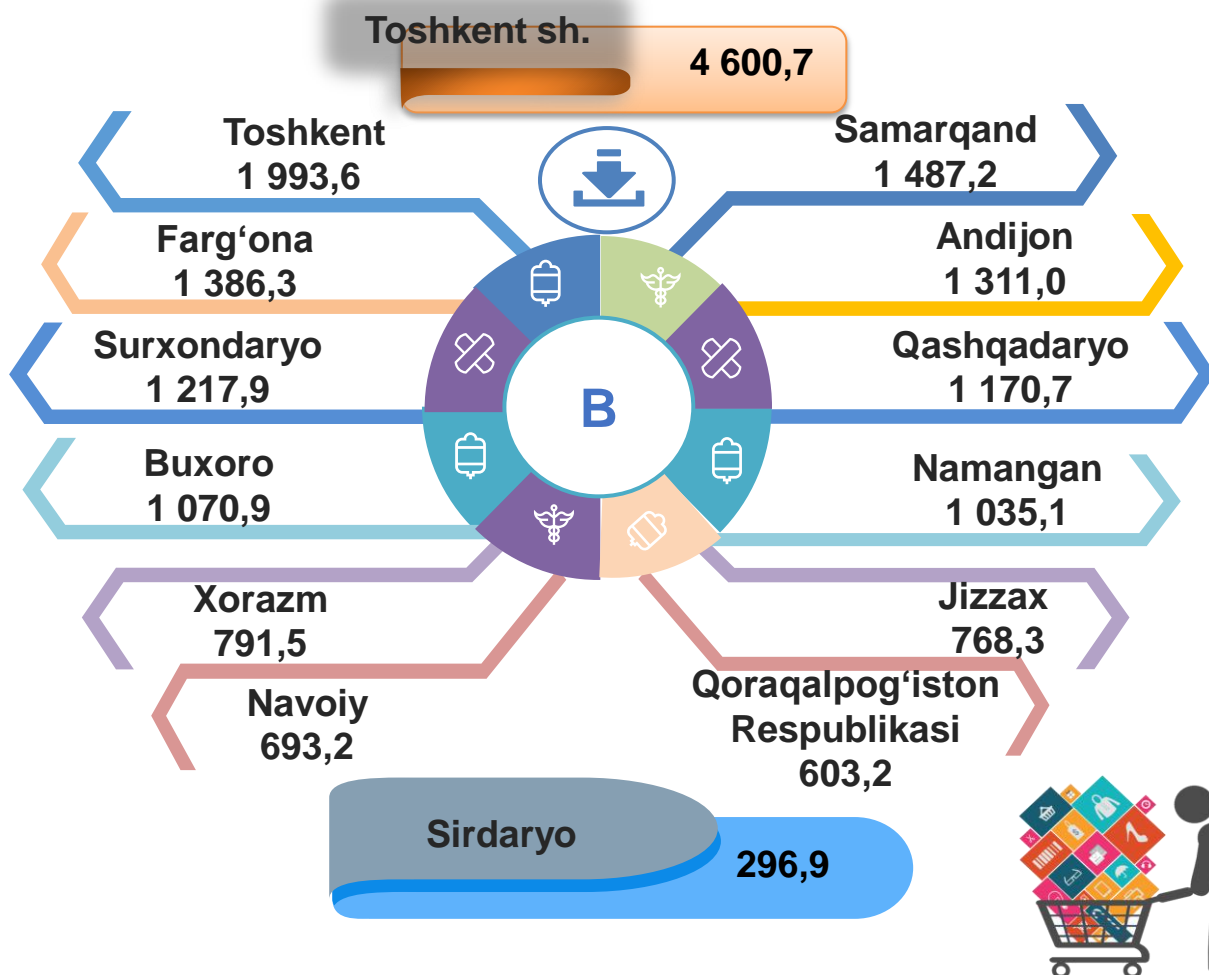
Toshkent sh.
4 600,7

Toshkent
1 993,6

Samarqand
1 487,2

Farg‘ona
1 386,3

Andijon
1 311,0

Surxondaryo
1 217,9

B

Qashqadaryo
1 170,7

Buxoro
1 070,9

Namangan
1 035,1

Xorazm
791,5

Jizzax
768,3

Navoiy
693,2

Qoraqalpog‘iston Respublikasi
603,2

Sirdaryo
296,9